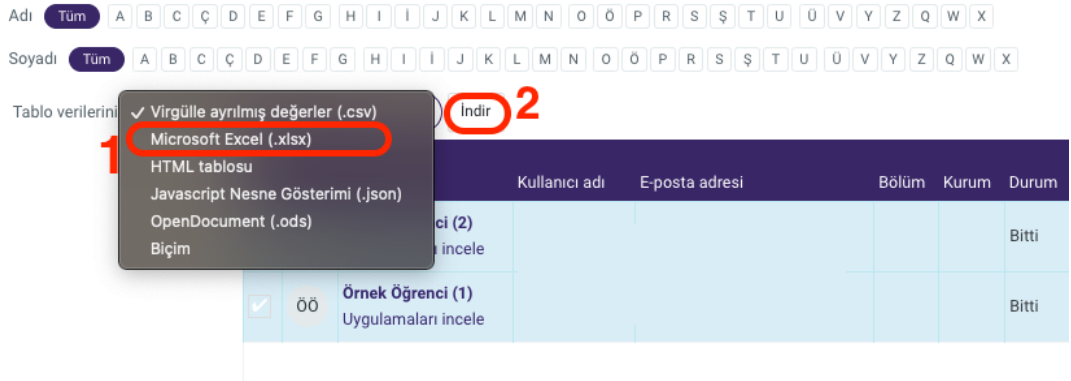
Adı Tüm A B C Ç D E F G H I İ J K L M N O Ö P R S Ş T U Ü V Y Z Q W X

Soyadı Tüm A B C Ç D E F G H I İ J K L M N O Ö P R S Ş T U Ü V Y Z Q W X

Tablo verilerini

✓ Virgülle ayrılmış değerler (.csv)
Microsoft Excel (.xlsx)
HTML tablosu
Javascript Nesne Gösterimi (.json)
OpenDocument (.ods)
Biçim

1

İndir 2

| | | | Kullanıcı adı | E-posta adresi | Bölüm | Kurum | Durum |
|---|---|---|---|---|---|---|---|
| | | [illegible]nci (2) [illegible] incele | | | | | Bitti |
| ✓ | ÖÖ | Örnek Öğrenci (1) Uygulamaları incele | | | | | Bitti |